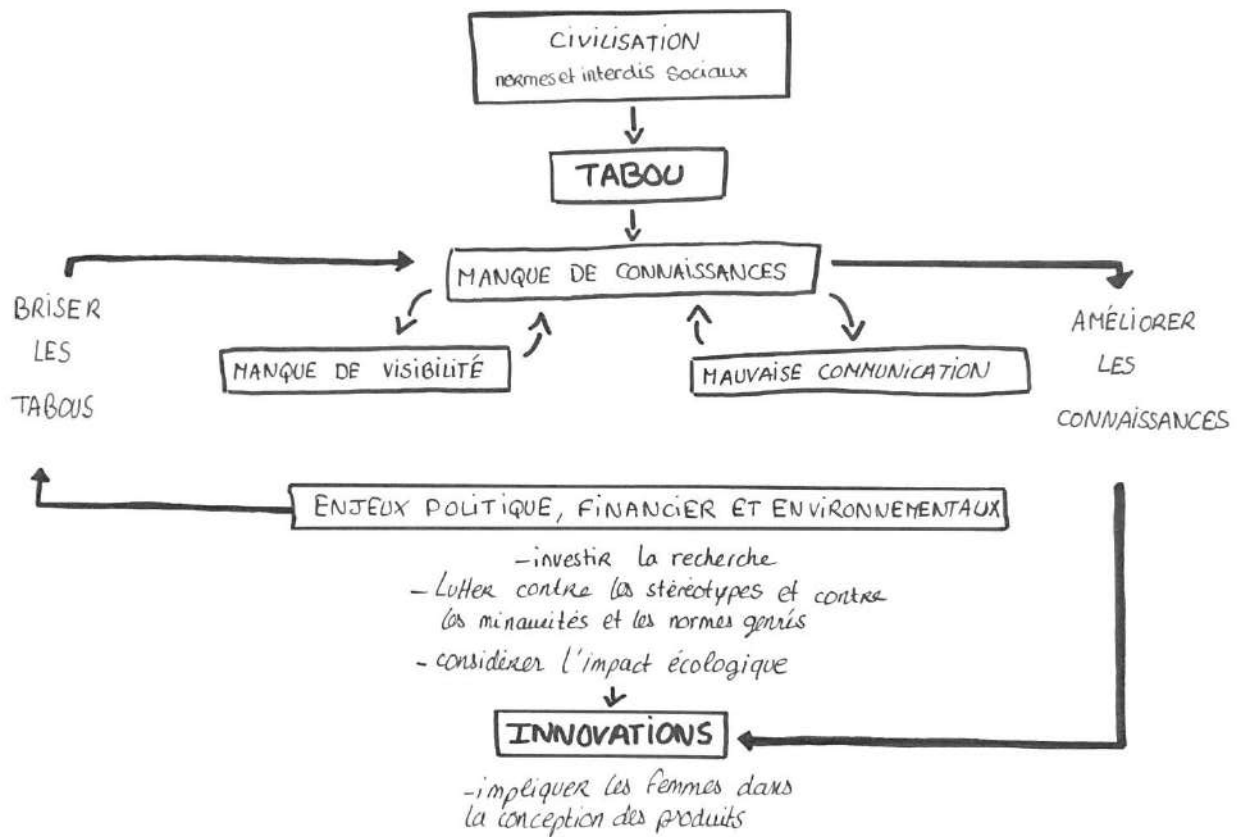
CIVILISATION
normes et interdis sociaux

TABOU

MANQUE DE CONNAISSANCES

MANQUE DE VISIBILITÉ

MAUVAISE COMMUNICATION

BRISER LES TABOUS

AMÉLIORER LES CONNAISSANCES

ENJEUX POLITIQUE, FINANCIER ET ENVIRONNEMENTAUX

-investir la recherche
- Lutter contre les stéréotypes et contre les minauités et les normes genrés
- considérer l'impact écologique

INNOVATIONS

-impliquer les femmes dans la conception des produits